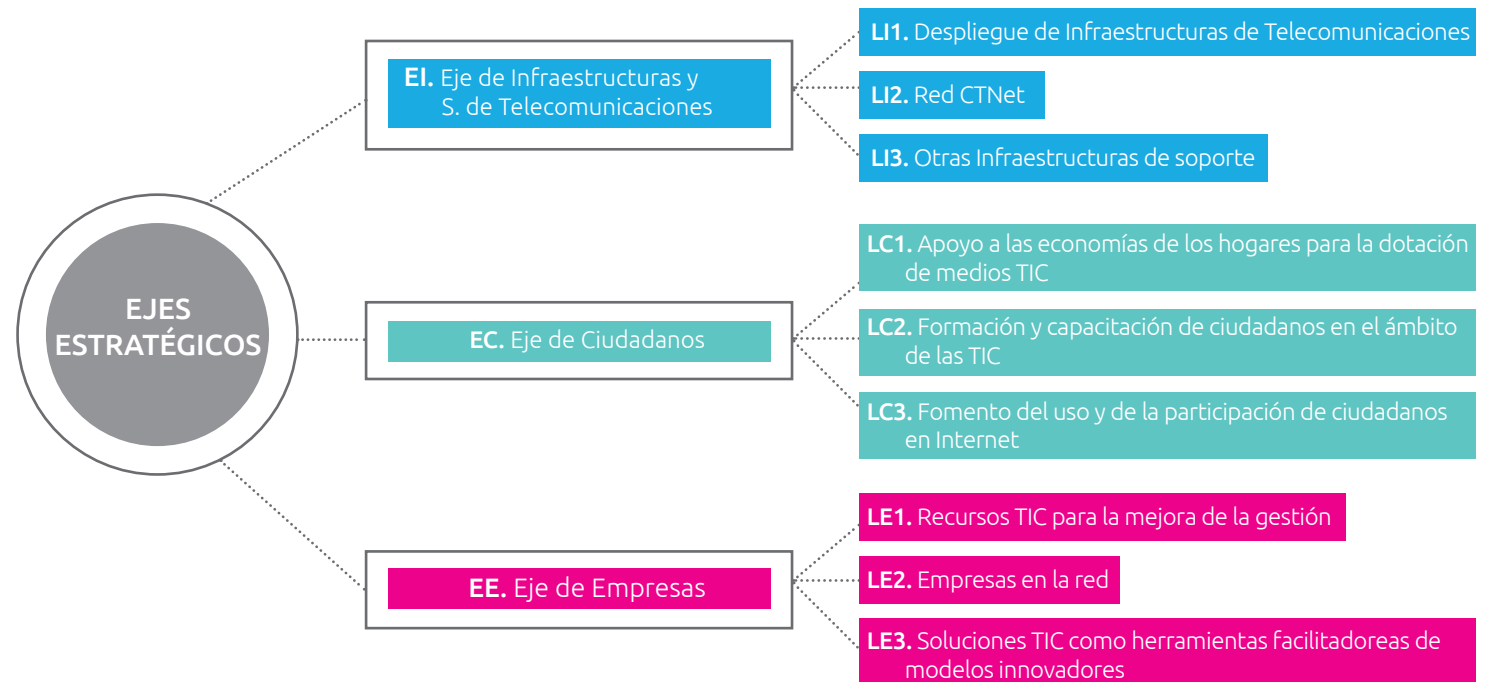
EJES ESTRATÉGICOS

EI. Eje de Infraestructuras y S. de Telecomunicaciones

LI1. Despliegue de Infraestructuras de Telecomunicaciones

LI2. Red CTNet

LI3. Otras Infraestructuras de soporte

EC. Eje de Ciudadanos

LC1. Apoyo a las economías de los hogares para la dotación de medios TIC

LC2. Formación y capacitación de ciudadanos en el ámbito de las TIC

LC3. Fomento del uso y de la participación de ciudadanos en Internet

EE. Eje de Empresas

LE1. Recursos TIC para la mejora de la gestión

LE2. Empresas en la red

LE3. Soluciones TIC como herramientas facilitadoreas de modelos innovadores